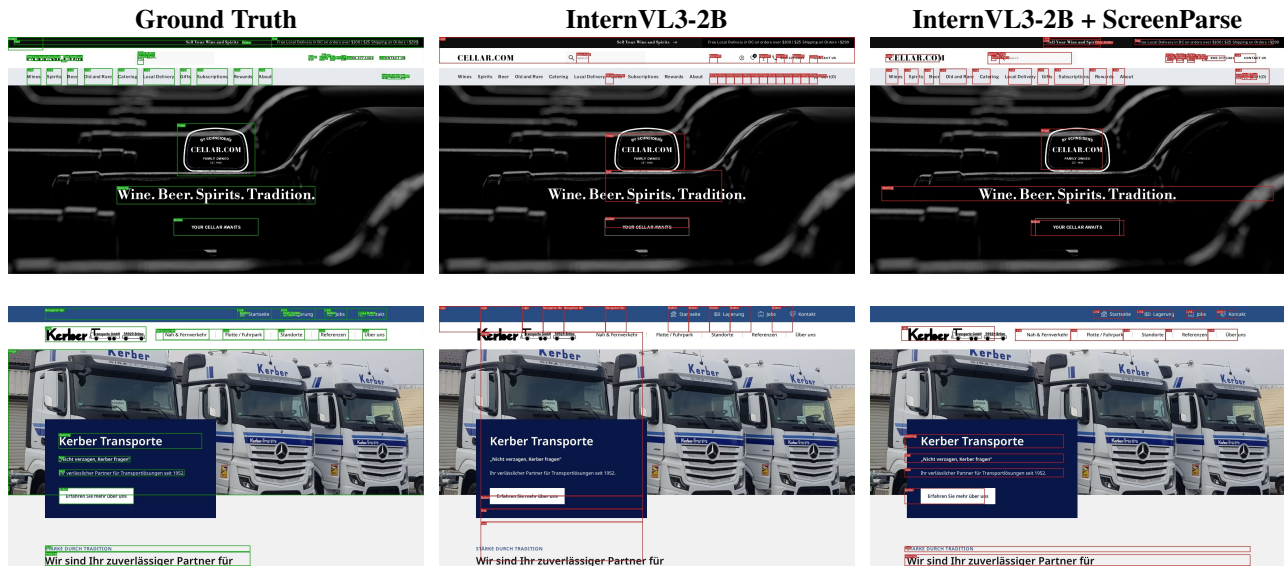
Ground Truth

InternVL3-2B

InternVL3-2B + ScreenParse

Sell Your Wine and Spirits →

Free Local Delivery in DC on orders over $100 | $25 Shipping on Orders $250

CELLAR.COM

Wines Spirits Beer Old and Rare Catering Local Delivery Gifts Subscriptions Rewards About

CELLAR.COM

Wine. Beer. Spirits. Tradition.

YOUR CELLAR AWAITS

Sell Your Wine and Spirits →

Free Local Delivery in DC on orders over $100 | $25 Shipping on Orders $250

CELLAR.COM

Wines Spirits Beer Old and Rare Catering Local Delivery Gifts Subscriptions Rewards About

CELLAR.COM

Wine. Beer. Spirits. Tradition.

YOUR CELLAR AWAITS

Sell Your Wine and Spirits

Free Local Delivery in DC on orders over $100 | $25 Shipping on Orders $250

CELLAR.COM

CONTACT US

Wines Spirits Beer Old and Rare Catering Local Delivery Gifts Subscriptions Rewards About

CELLAR.COM

Wine. Beer. Spirits. Tradition.

YOUR CELLAR AWAITS

Startseite Lagerung Jobs Kontakt

Kerber

Nah & Fernverkehr Flotte / Fuhrpark Standorte Referenzen Über uns

Kerber Transporte

„Nicht verzagen, Kerber fragen"

Ihr verlässlicher Partner für Transportlösungen seit 1952.

Erfahren Sie mehr über uns

STÄRKE DURCH TRADITION

Wir sind Ihr zuverlässiger Partner für

Startseite Lagerung Jobs Kontakt

Kerber

Nah & Fernverkehr Flotte / Fuhrpark Standorte Referenzen Über uns

Kerber Transporte

„Nicht verzagen, Kerber fragen"

Ihr verlässlicher Partner für Transportlösungen seit 1952.

Erfahren Sie mehr über uns

STÄRKE DURCH TRADITION

Wir sind Ihr zuverlässiger Partner für

Startseite Lagerung Jobs Kontakt

Kerber

Nah & Fernverkehr Flotte / Fuhrpark Standorte Referenzen Über uns

Kerber Transporte

„Nicht verzagen, Kerber fragen"

Ihr verlässlicher Partner für Transportlösungen seit 1952.

Erfahren Sie mehr über uns

STÄRKE DURCH TRADITION

Wir sind Ihr zuverlässiger Partner für